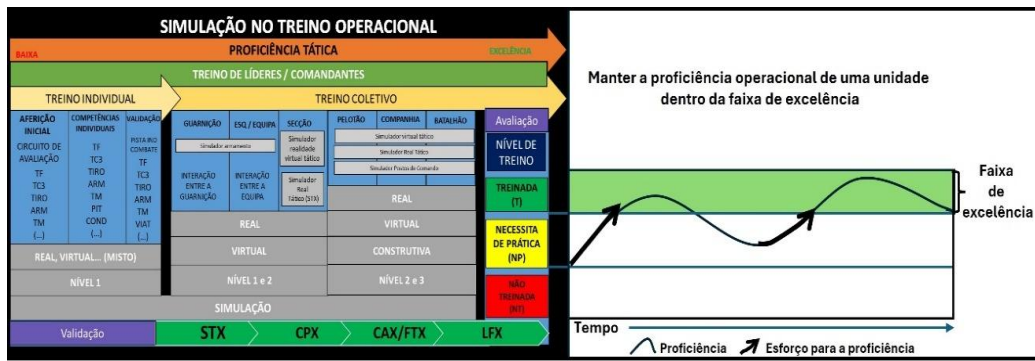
SIMULAÇÃO NO TREINO OPERACIONAL

BAIXA PROFICIÊNCIA TÁTICA EXCELÊNCIA

TREINO DE LÍDERES / COMANDANTES

TREINO INDIVIDUAL

TREINO COLETIVO

AFERIÇÃO INICIAL
CIRCUITO DE AVALIAÇÃO
TF
TC3
TIRO
ARM
TM
(...)

COMPETÊNCIAS INDIVIDUAIS
TF
TC3
TIRO
ARM
TM
PIT
COND
(...)

VALIDAÇÃO
PISTA INO COMBATE
TF
TC3
TIRO
ARM
TM
VIAT
(...)

REAL, VIRTUAL... (MISTO)

NÍVEL 1

GUARNIÇÃO

ESQ / EQUIPA

SECÇÃO

Simulador armamento

Simulador realidade virtual tático

INTERAÇÃO ENTRE A GUARNIÇÃO

INTERAÇÃO ENTRE A EQUIPA

Simulador Real Tático (STX)

PELOTÃO

COMPANHIA

BATALHÃO

Simulador Virtual Tático

Simulador Real Tático

Simulador Posto de Comando

REAL

REAL

VIRTUAL

VIRTUAL

CONSTRUTIVA

NÍVEL 1 e 2

NÍVEL 2 e 3

SIMULAÇÃO

Avaliação

NÍVEL DE TREINO

TREINADA (T)

NECESSITA DE PRÁTICA (NP)

NÃO TREINADA (NT)

Validação

STX

CPX

CAX/FTX

LFX

Manter a proficiência operacional de uma unidade dentro da faixa de excelência

Faixa de excelência

Tempo

Proficiência

Esforço para a proficiência